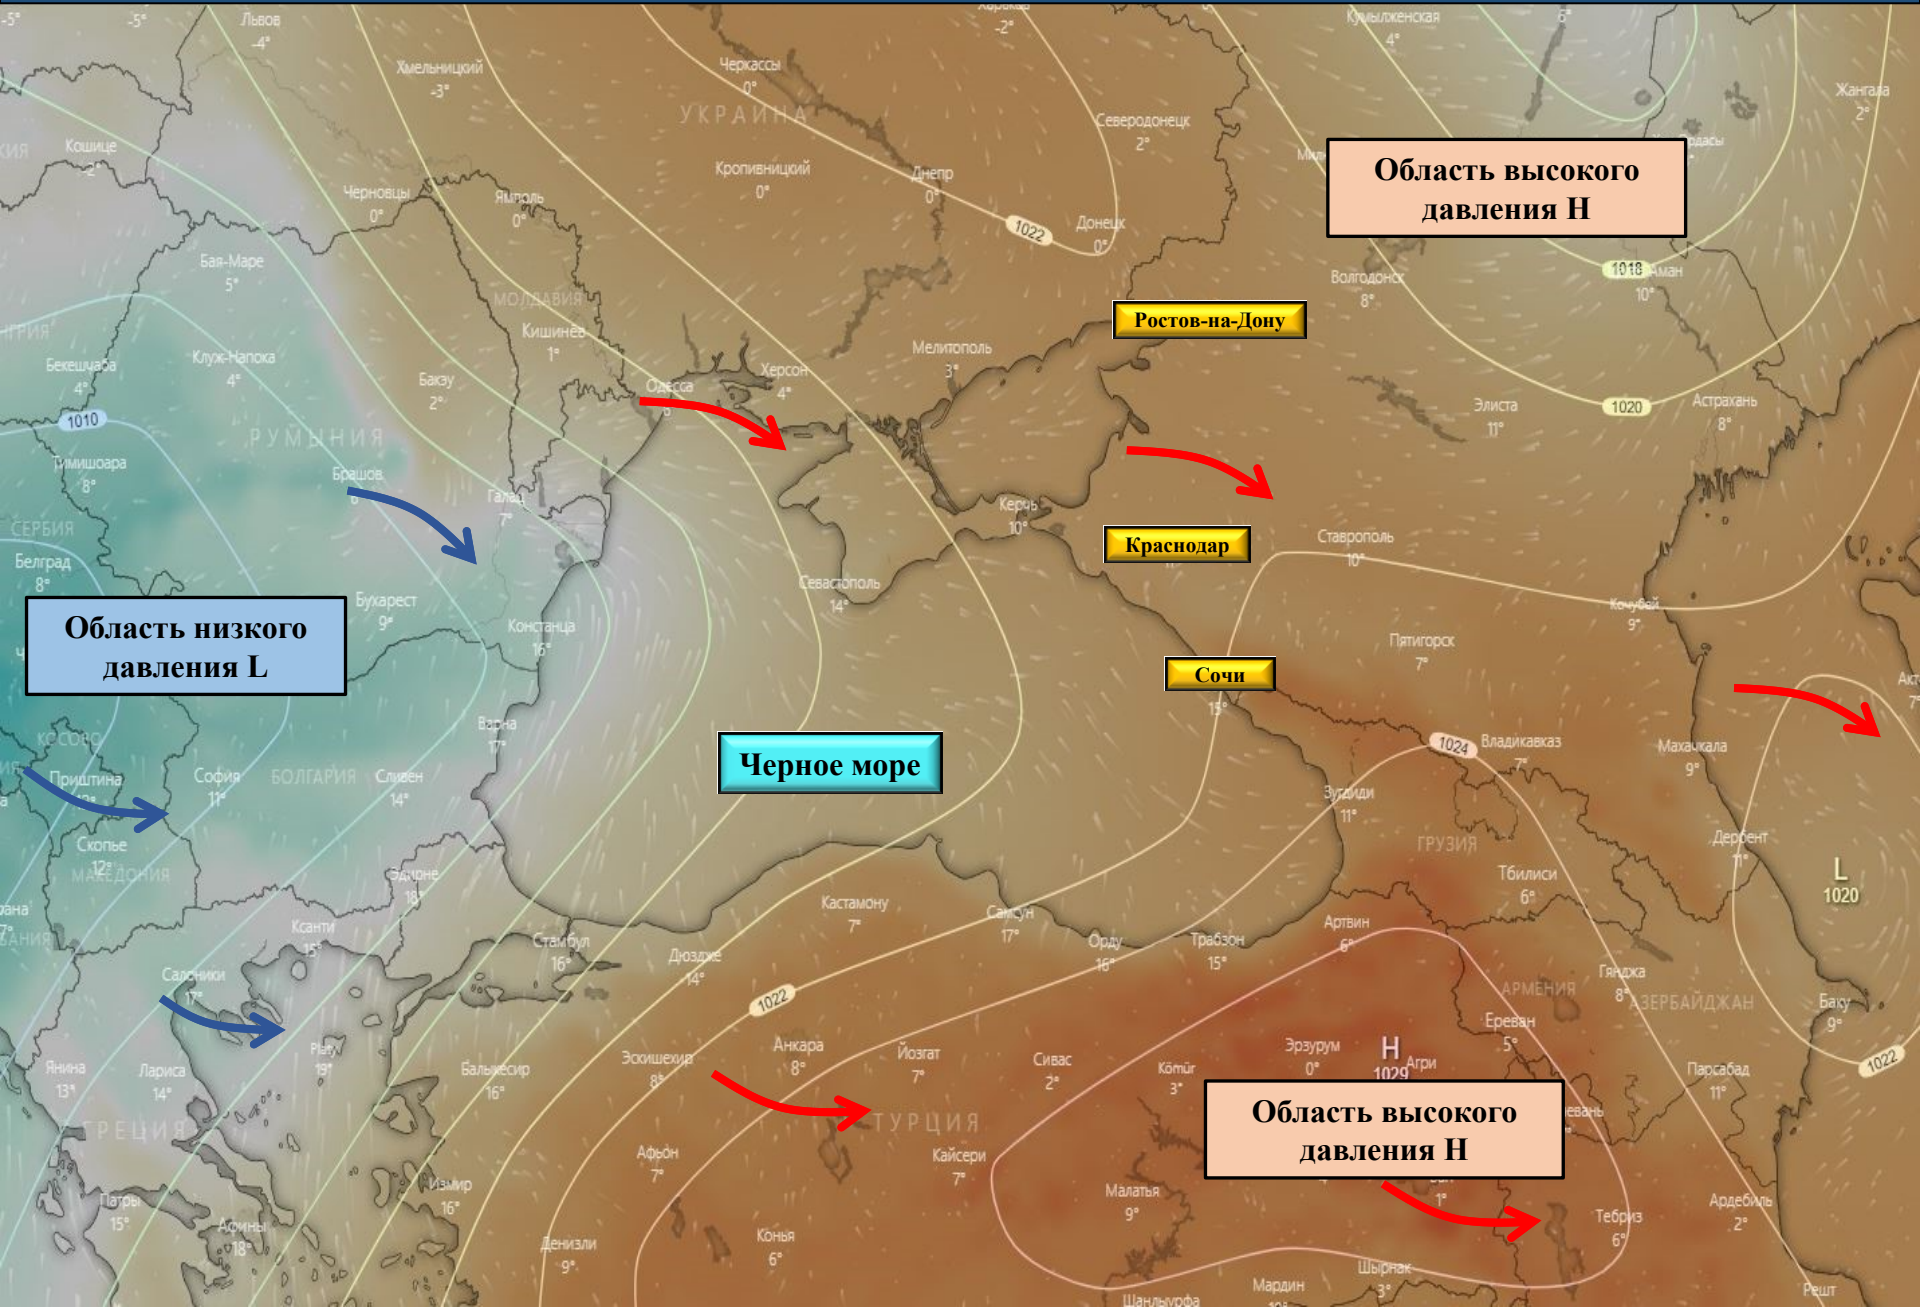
Область высокого давления H

Ростов-на-Дону

Краснодар

Сочи

Черное море

Область низкого давления L

Область высокого давления H

-5° -5° Львов -4° Хмельницкий -3° Черкассы 0° УКРАИНА Харьков -2° Кумылженская 4° 6° Жангала 2°

Кошице -2° Черновцы 0° Ямполь 0° Кропивницкий 0° Днепр 0° Северодонецк 2° Донецк 0° 1022

Бая-Маре 5° МОЛДАВИЯ Кишинев 1° Волгодонск 8° 1018 Аман 10°

Бекешчаба 4° Клуж-Напока 4° Бакэу 2° Одесса Херсон 4° Мелитополь 3° Элиста 11° 1020 Астрахань 8°

1010 Тимишоара 8° РУМЫНИЯ Брашов Галац 7° Керчь 10° Ставрополь 10°

СЕРБИЯ Белград 8° Бухарест 9° Констанца 16° Севастополь 14° Кочубей 9° Пятигорск 7°

Варна 17° 15° 1024 Владикавказ 7° Махачкала 9°

КОСОВО Приштина София 11° БОЛГАРИЯ Сливен 14° Зугдиди 11° ГРУЗИЯ Дербент 11°

Скопье 12° МАКЕДОНИЯ Эдирне 18° Кастамону 7° Самсун 17° Орду 16° Трабзон 15° Артвин 6° Тбилиси 6° L 1020

Ксанти 15° Стамбул 16° Дюздже 14° 1022 АРМЕНИЯ Гянджа 8° АЗЕРБАЙДЖАН Баку 9°

Салоники 17° Янина 13° Лариса 14° ГРЕЦИЯ Эскишехир 8° Анкара 8° Йозгат 7° Сивас 2° Эрзурум 0° Kömür 3° H 1029 Агри Ереван 5° Парсабад 11° 1022

Балыкесир 16° Афьон 7° ТУРЦИЯ Кайсери 7° Малатья 9° Тебриз 6° Ардебиль 2°

Патры 15° Афины 18° Измир 16° Денизли 9° Конья 6° Шанлыурфа Мардин Ширнак 3° Решт